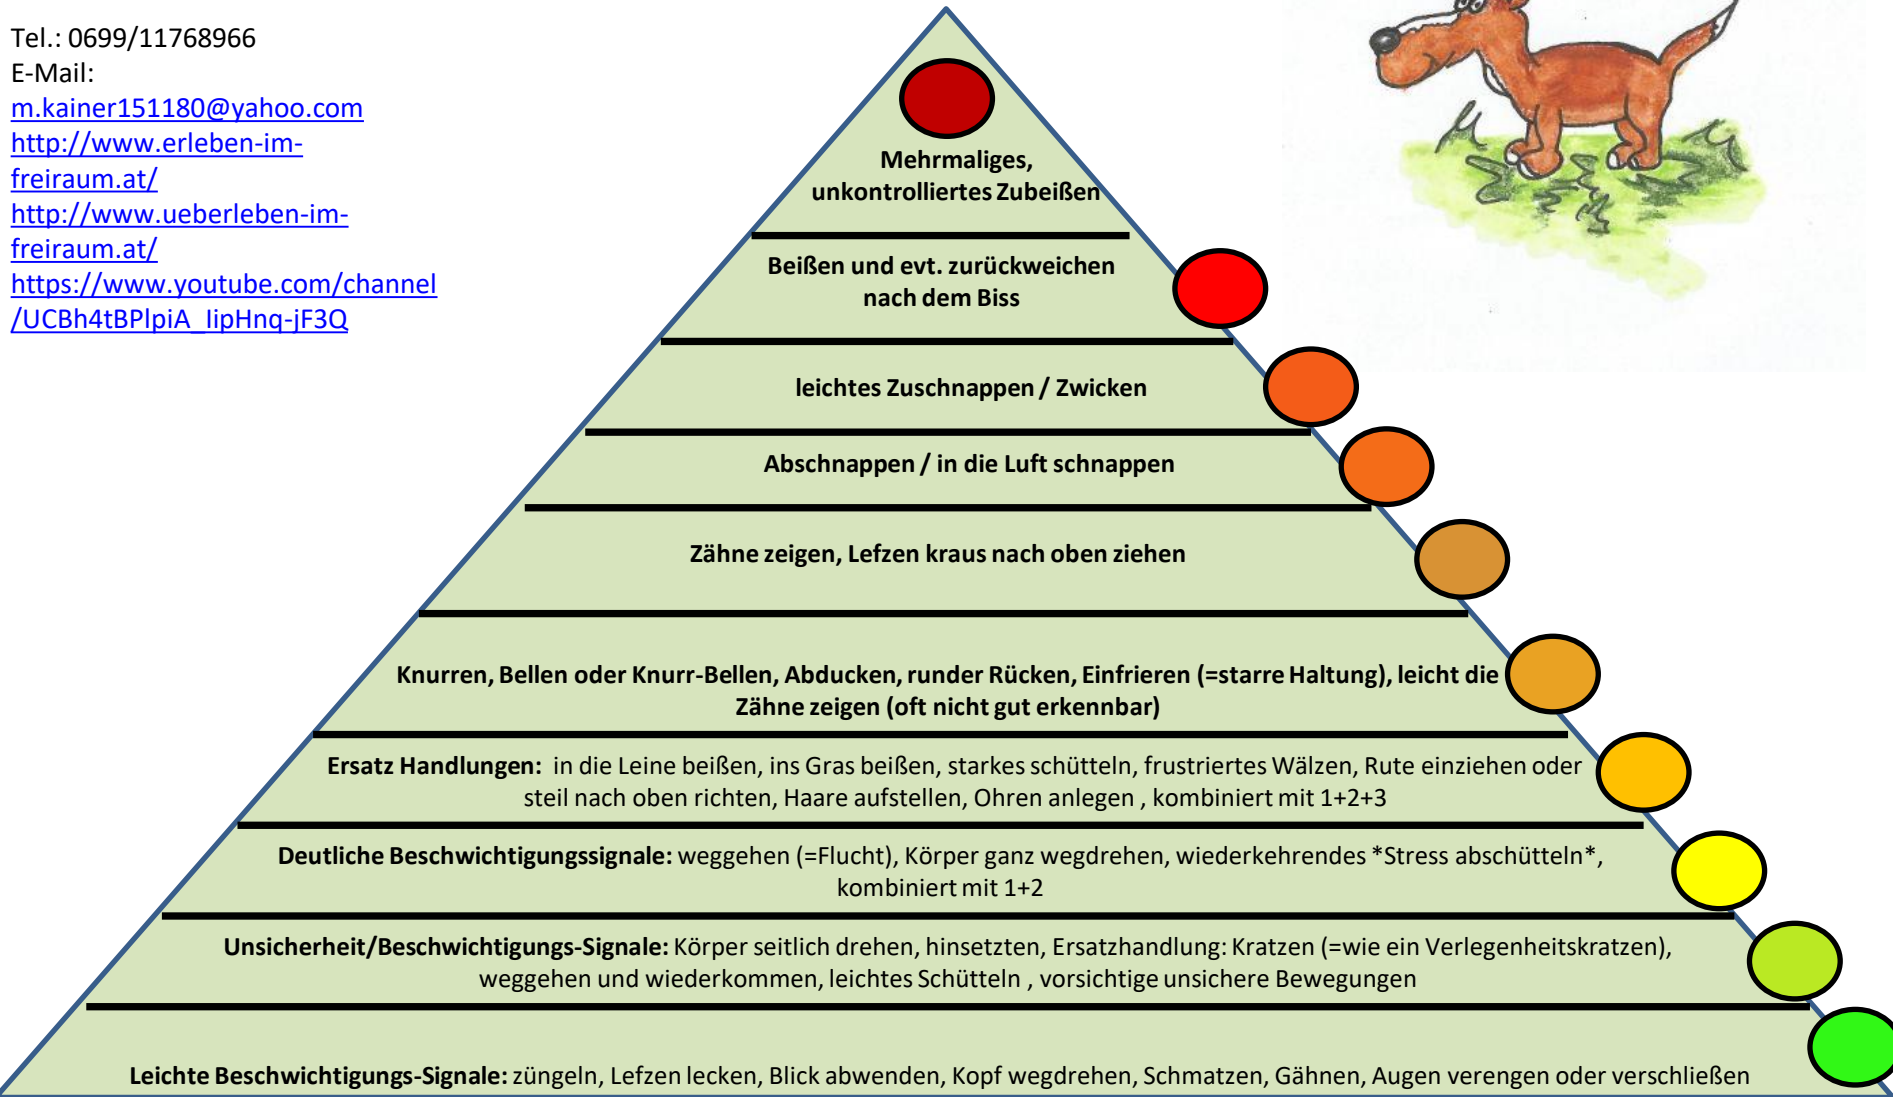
Tel.: 0699/11768966
E-Mail:
m.kainer151180@yahoo.com
http://www.erleben-im-freiraum.at/
http://www.ueberleben-im-freiraum.at/
https://www.youtube.com/channel/UCBh4tBPlpiA_lipHnq-jF3Q

Mehrmaliges, unkontrolliertes Zubeißen

Beißen und evt. zurückweichen nach dem Biss

leichtes Zuschnappen / Zwicken

Abschnappen / in die Luft schnappen

Zähne zeigen, Lefzen kraus nach oben ziehen

Knurren, Bellen oder Knurr-Bellen, Abducken, runder Rücken, Einfrieren (=starre Haltung), leicht die Zähne zeigen (oft nicht gut erkennbar)

Ersatz Handlungen: in die Leine beißen, ins Gras beißen, starkes schütteln, frustriertes Wälzen, Rute einziehen oder steil nach oben richten, Haare aufstellen, Ohren anlegen , kombiniert mit 1+2+3

Deutliche Beschwichtigungssignale: weggehen (=Flucht), Körper ganz wegdrehen, wiederkehrendes *Stress abschütteln*, kombiniert mit 1+2

Unsicherheit/Beschwichtigungs-Signale: Körper seitlich drehen, hinsetzten, Ersatzhandlung: Kratzen (=wie ein Verlegenheitskratzen), weggehen und wiederkommen, leichtes Schütteln , vorsichtige unsichere Bewegungen

Leichte Beschwichtigungs-Signale: züngeln, Lefzen lecken, Blick abwenden, Kopf wegdrehen, Schmatzen, Gähnen, Augen verengen oder verschließen